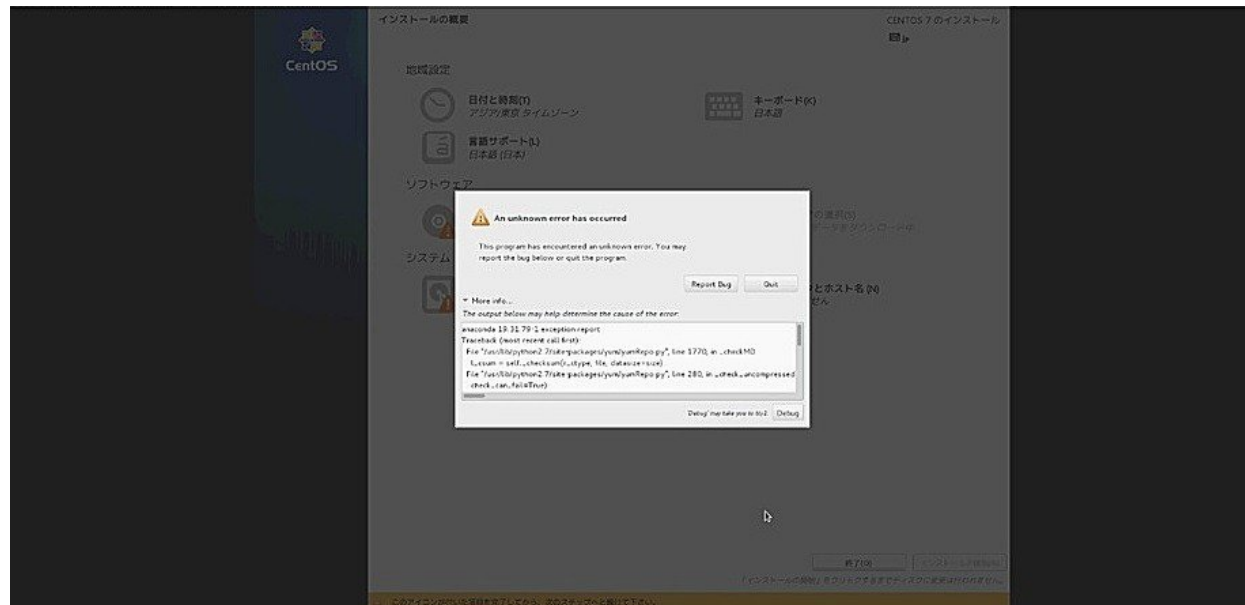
CentOS

インストールの概要

CENTOS 7 のインストール
jp

地域設定

日付と時刻(T)
アジア/東京 タイムゾーン

キーボード(K)
日本語

言語サポート(L)
日本語 (日本)

ソフトウェア

の選択(S)
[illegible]

システム

とホスト名(N)
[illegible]

An unknown error has occurred

This program has encountered an unknown error. You may report the bug below or quit the program.

Report Bug
Quit

▾ More info...
The output below may help determine the cause of the error:

anaconda 19.31.79-1 exception report
Traceback (most recent call first):
File "/usr/lib/python2.7/site-packages/yum/yumRepo.py", line 1770, in _checkMD
t_csum = self._checksum(r_ctype, file, datasize=size)
File "/usr/lib/python2.7/site-packages/yum/yumRepo.py", line 280, in _check_uncompressed
check_can_fail=True)

Debug' may take you to tty1
Debug

終了(Q)
インストールの開始(B)
「インストールの開始」をクリックするまでディスクに変更は行われません。

このアイコンがついた項目を完了してから、次のステップへと進んで下さい。